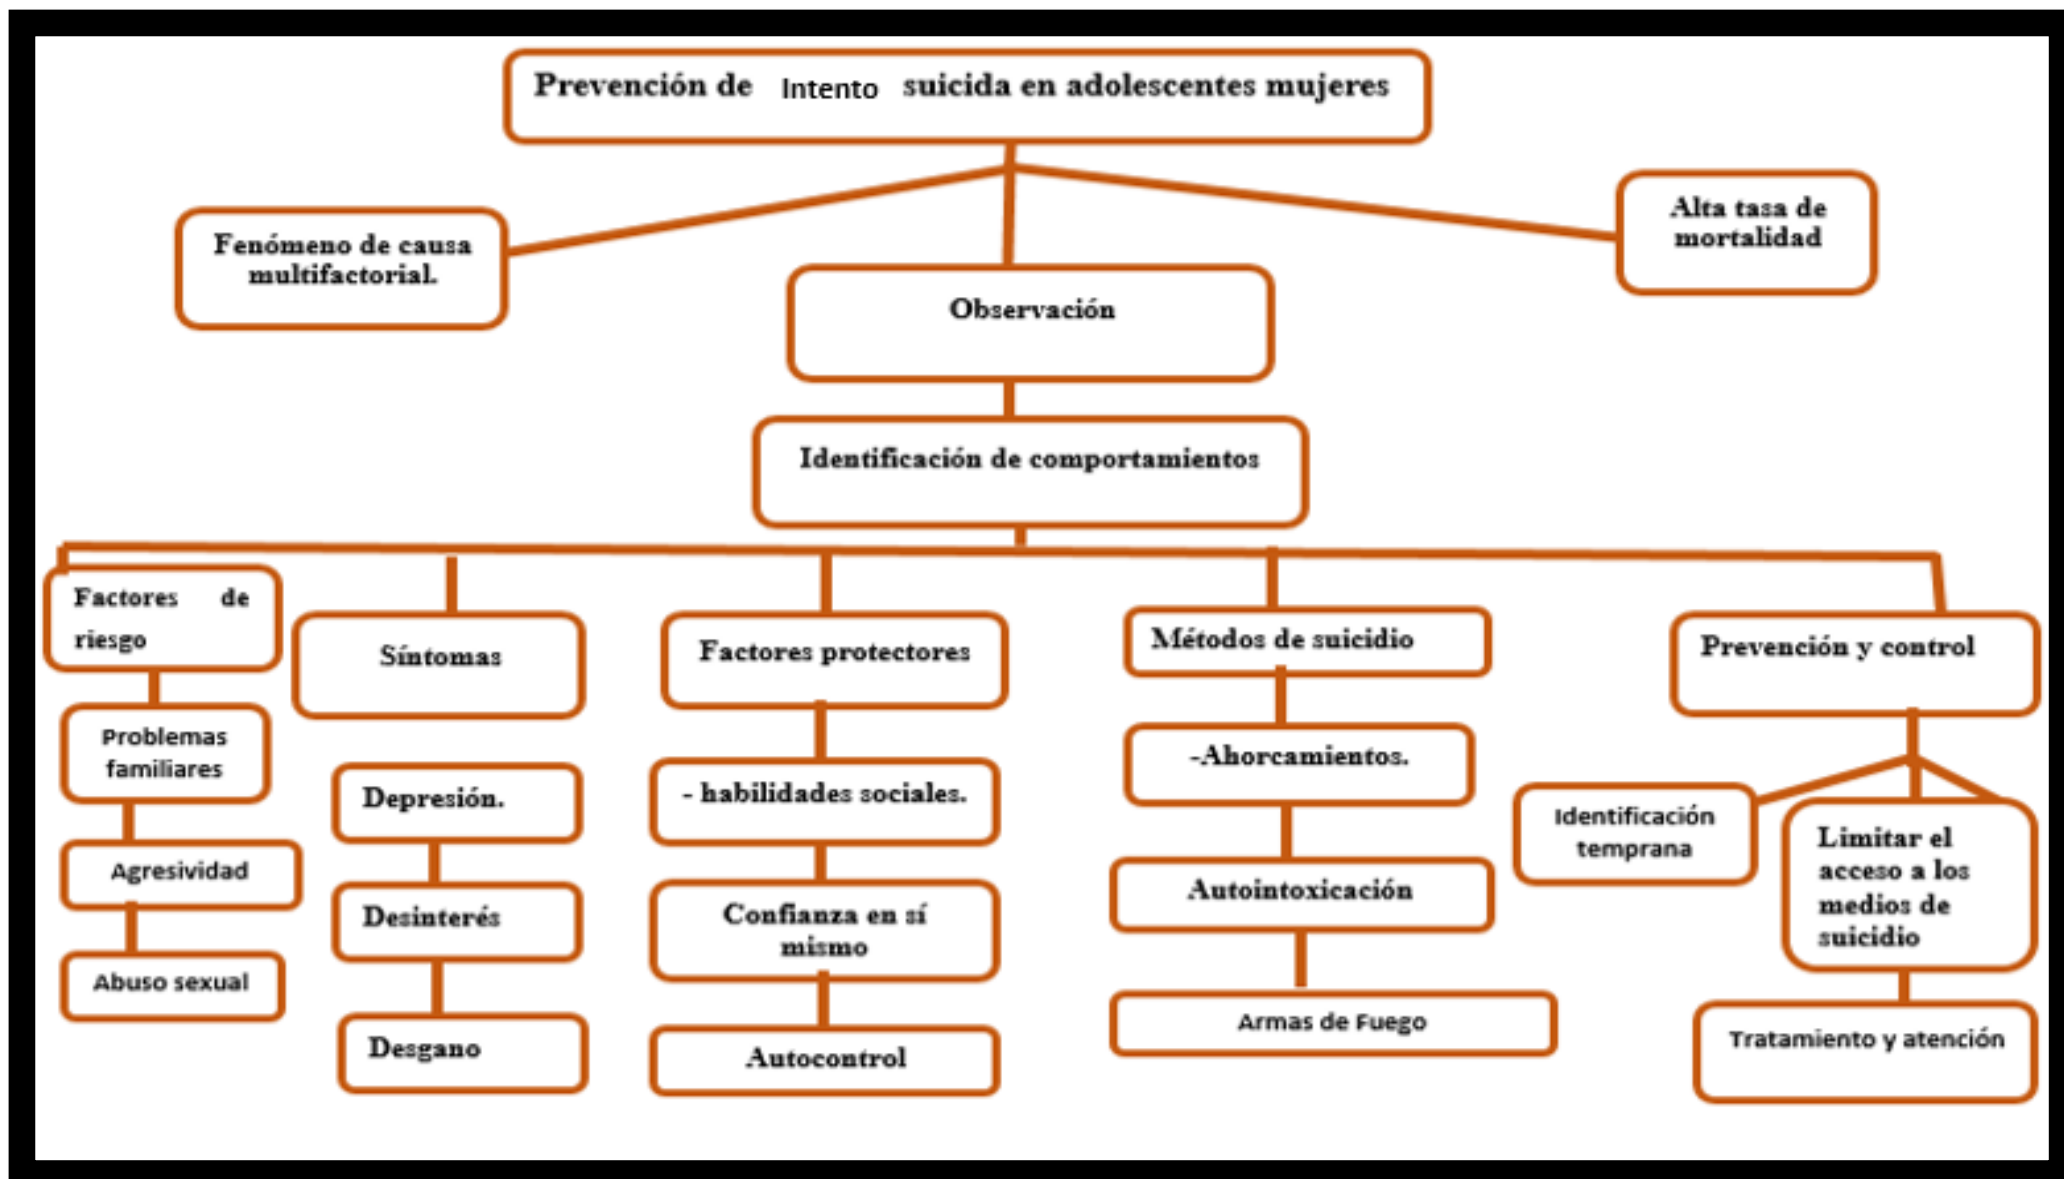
Prevención de Intento suicida en adolescentes mujeres

Fenómeno de causa multifactorial.

Observación

Alta tasa de mortalidad

Identificación de comportamientos

Factores de riesgo

Problemas familiares

Agresividad

Abuso sexual

Síntomas

Depresión.

Desinterés

Desgano

Factores protectores

- habilidades sociales.

Confianza en sí mismo

Autocontrol

Métodos de suicidio

-Ahorcamientos.

Autointoxicación

Armas de Fuego

Prevención y control

Identificación temprana

Limitar el acceso a los medios de suicidio

Tratamiento y atención